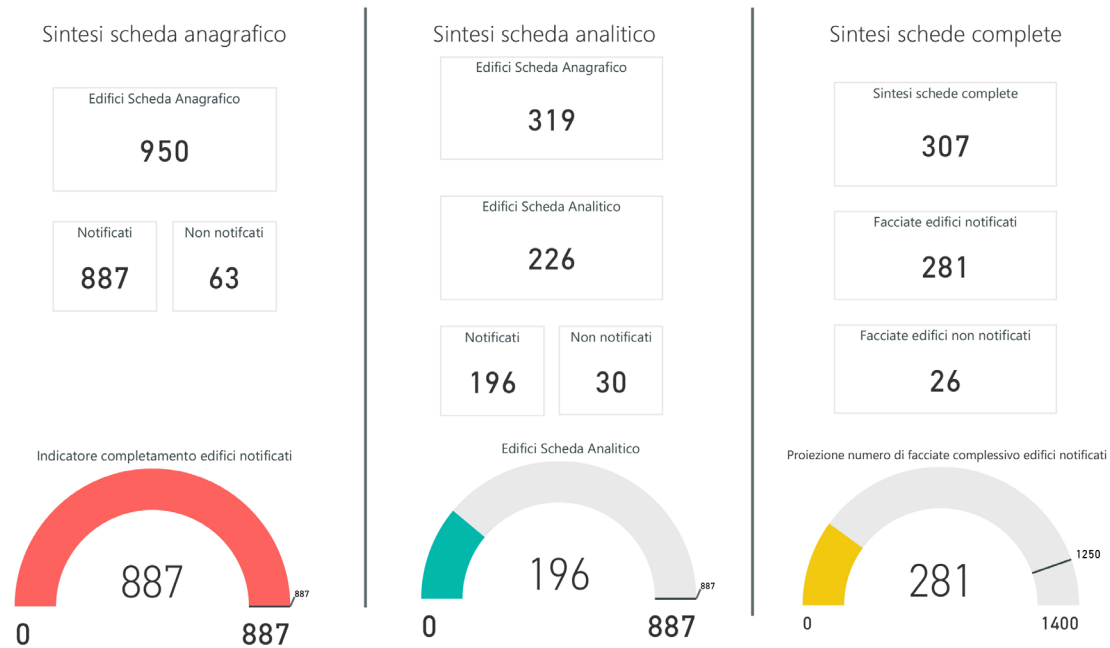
Sintesi scheda anagrafico

Edifici Scheda Anagrafico

950

Notificati

887

Non notifcati

63

Indicatore completamento edifici notificati

887

887

0

887

Sintesi scheda analitico

Edifici Scheda Anagrafico

319

Edifici Scheda Analitico

226

Notificati

196

Non notificati

30

Edifici Scheda Analitico

196

887

0

887

Sintesi schede complete

Sintesi schede complete

307

Facciate edifici notificati

281

Facciate edifici non notificati

26

Proiezione numero di facciate complessivo edifici notificati

281

1250

0

1400